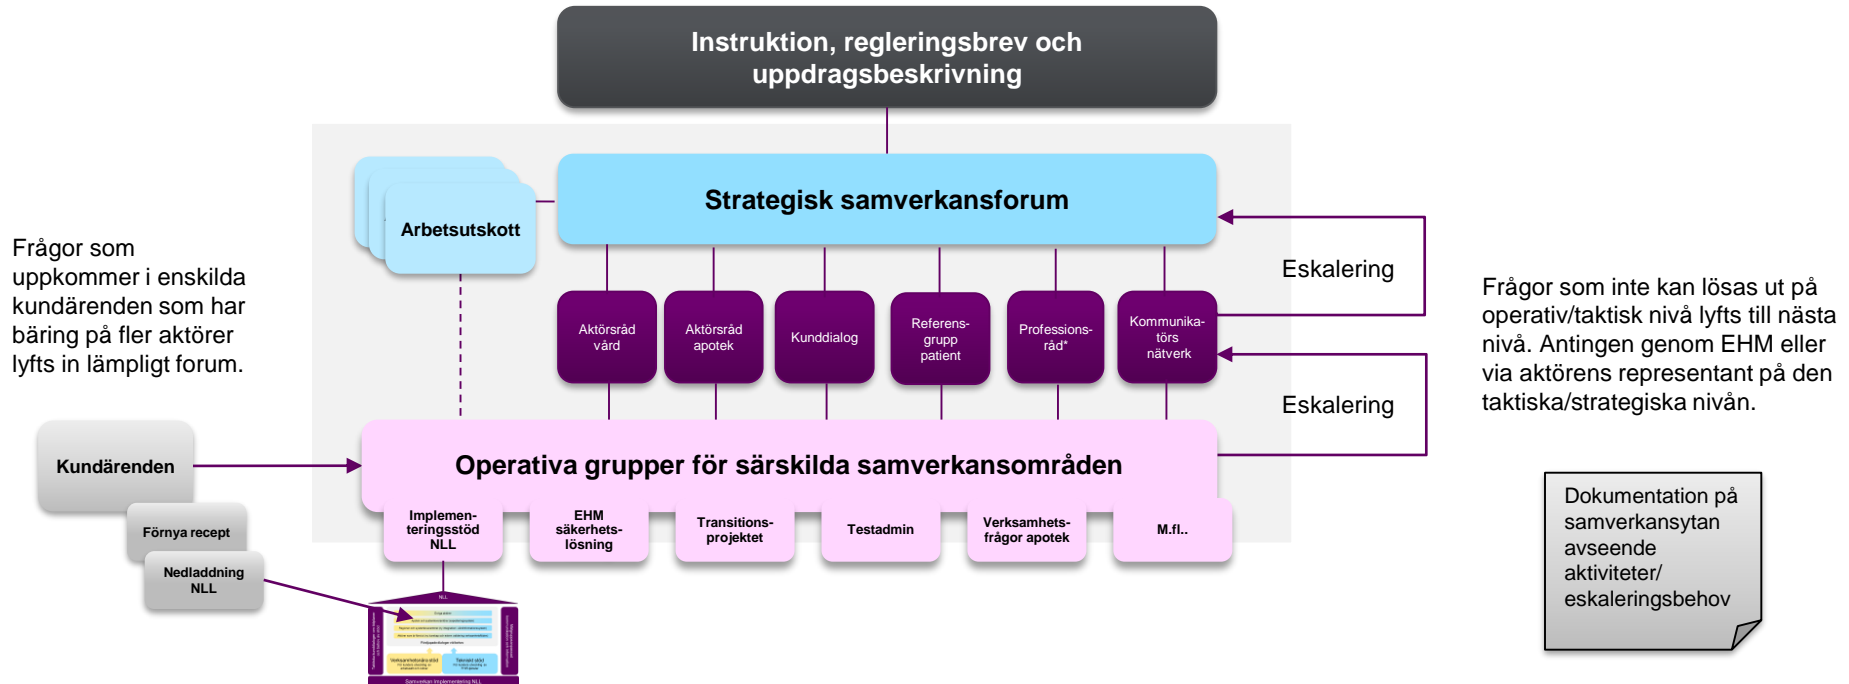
Instruktion, regleringsbrev och uppdragsbeskrivning

Arbetsutskott

Strategisk samverkansforum

Frågor som uppkommer i enskilda kundärenden som har bäring på fler aktörer lyfts in lämpligt forum.

Aktörsråd vård

Aktörsråd apotek

Kunddialog

Referens-grupp patient

Professions-råd*

Kommunika-törs nätverk

Eskalering

Eskalering

Frågor som inte kan lösas ut på operativ/taktisk nivå lyfts till nästa nivå. Antingen genom EHM eller via aktörens representant på den taktiska/strategiska nivån.

Kundärenden

Operativa grupper för särskilda samverkansområden

Implementeringsstöd NLL

EHM säkerhets-lösning

Transitions-projektet

Testadmin

Verksamhets-frågor apotek

M.fl..

Förnya recept

Nedladdning NLL

NLL

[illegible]

Samverkan implementering NLL

Dokumentation på samverkansytan avseende aktiviteter/ eskaleringsbehov